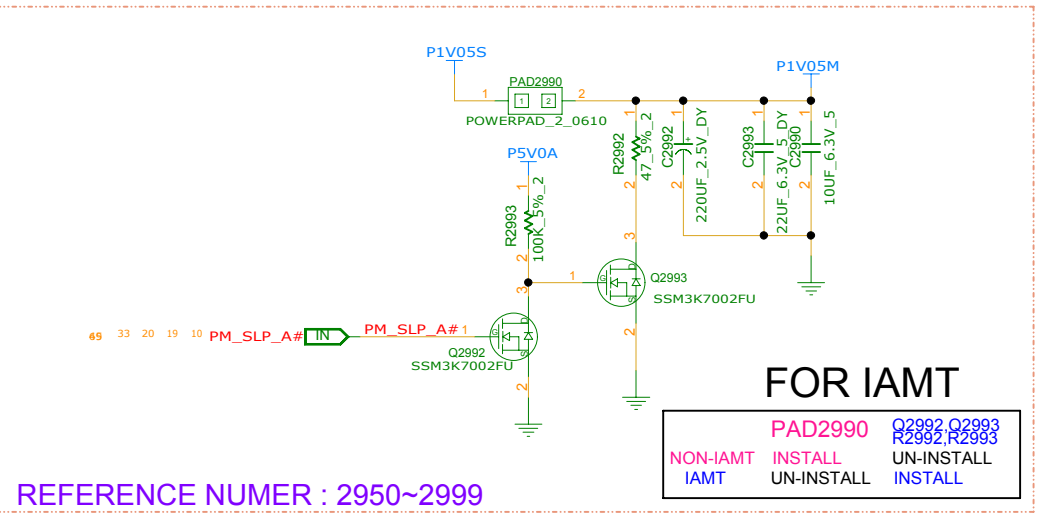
P1V05S

PAD2990

1 [1] [2] 2

POWERPAD_2_0610

P1V05M

P5V0A

R2992 47_5%_2

C2992 220UF_2.5V_DY

C2993 22UF_6.3V_5_DY

C2990 10UF_6.3V_5

R2993 100K_5%_2

Q2993 SSM3K7002FU

65 33 20 19 10 PM_SLP_A# IN PM_SLP_A# 1

Q2992 SSM3K7002FU

FOR IAMT

| | PAD2990 | Q2992,Q2993 R2992,R2993 |
|---|---|---|
| NON-IAMT | INSTALL | UN-INSTALL |
| IAMT | UN-INSTALL | INSTALL |

REFERENCE NUMER : 2950~2999